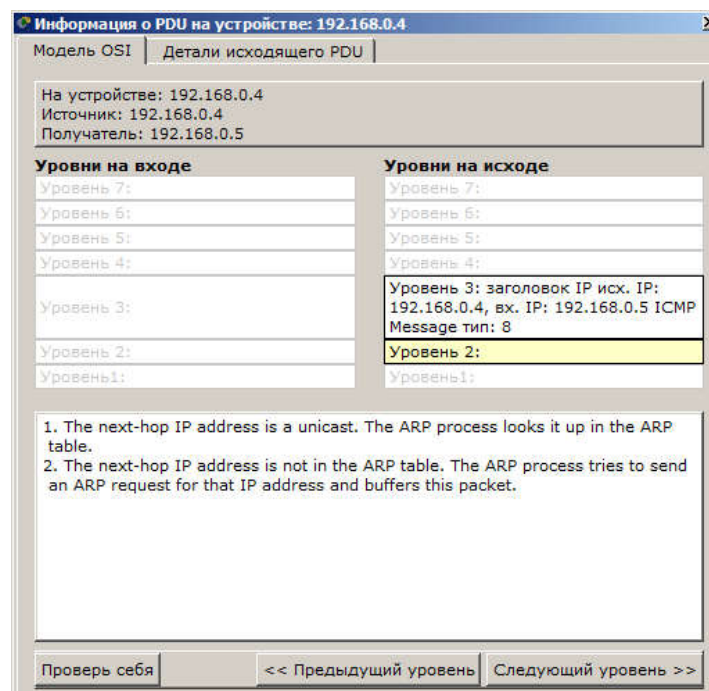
Информация о PDU на устройстве: 192.168.0.4

Модель OSI | Детали исходящего PDU

На устройстве: 192.168.0.4
Источник: 192.168.0.4
Получатель: 192.168.0.5

Уровни на входе
Уровень 7:
Уровень 6:
Уровень 5:
Уровень 4:
Уровень 3:
Уровень 2:
Уровень1:

Уровни на исходе
Уровень 7:
Уровень 6:
Уровень 5:
Уровень 4:
Уровень 3: заголовок IP исх. IP: 192.168.0.4, вх. IP: 192.168.0.5 ICMP Message тип: 8
Уровень 2:
Уровень1:

1. The next-hop IP address is a unicast. The ARP process looks it up in the ARP table.
2. The next-hop IP address is not in the ARP table. The ARP process tries to send an ARP request for that IP address and buffers this packet.

Проверь себя
<< Предыдущий уровень
Следующий уровень >>